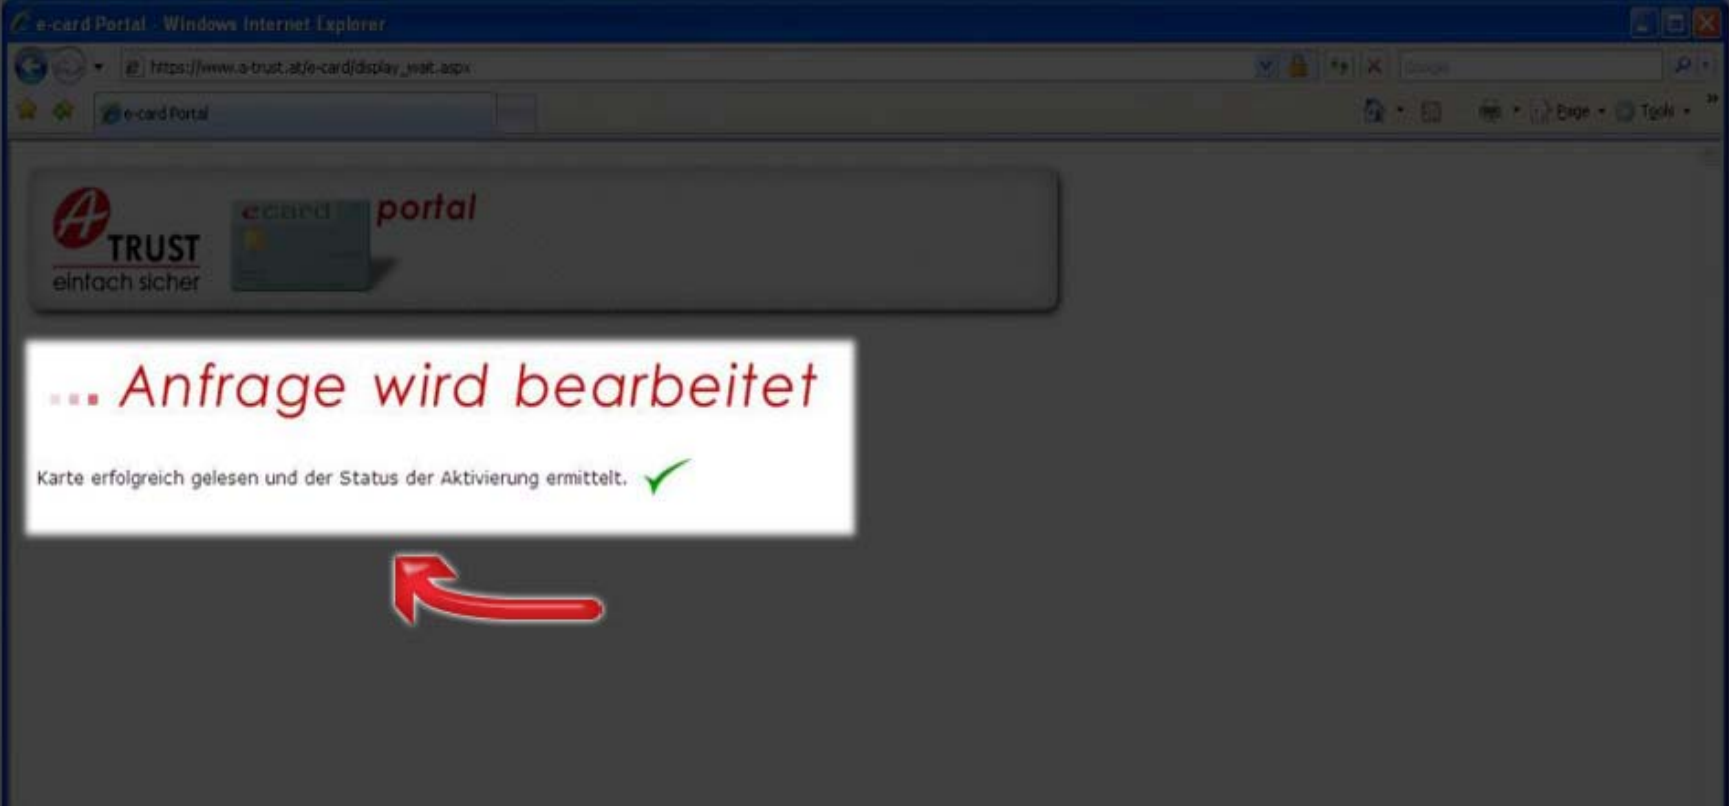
e-card Portal - Windows Internet Explorer

https://www.a-trust.at/e-card/display_wait.aspx

Google

e-card Portal

Page Tools

A TRUST
eintach sicher

ecard portal

... Anfrage wird bearbeitet

Karte erfolgreich gelesen und der Status der Aktivierung ermittelt.